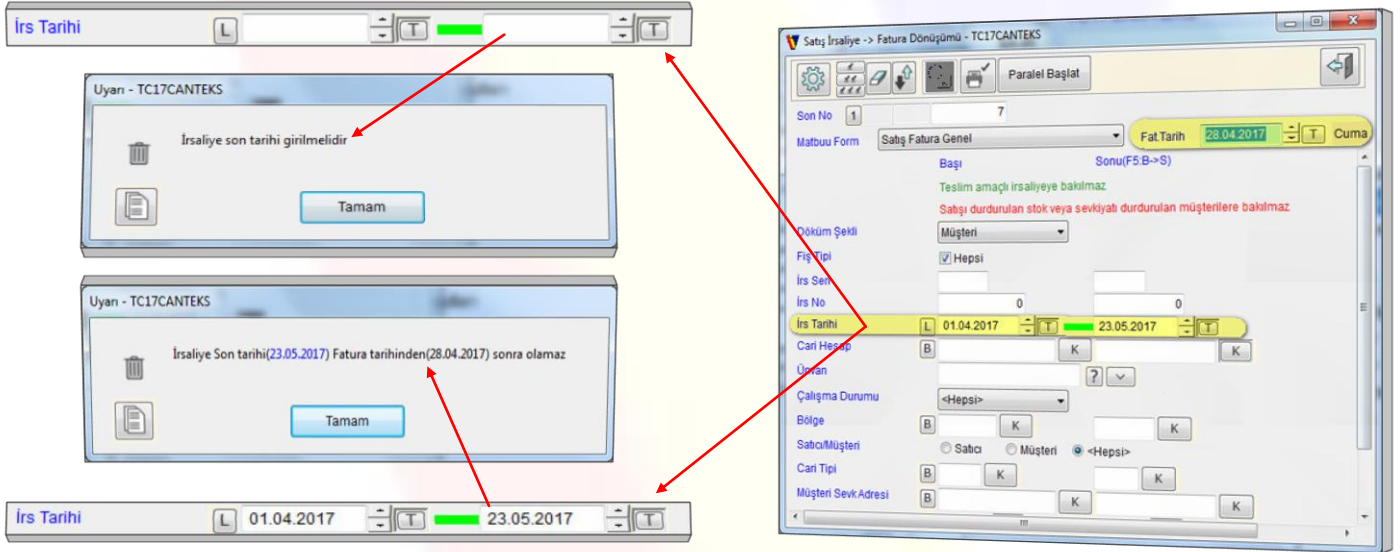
İrs Tarihi L T T

Uyarı - TC17CANTEKS

İrsaliye son tarihi girilmelidir

Tamam

Uyarı - TC17CANTEKS

İrsaliye Son tarihi(23.05.2017) Fatura tarihinden(28.04.2017) sonra olamaz

Tamam

İrs Tarihi L 01.04.2017 T 23.05.2017 T

Satış İrsaliye -> Fatura Dönüşümü - TC17CANTEKS

Paralel Başlat

Son No 1 7

Matbuu Form Satış Fatura Genel Fat.Tarih 28.04.2017 T Cuma

Başı Sonu(F5:B->S)

Teslim amaçlı irsaliyeye bakılmaz

Satışı durdurulan stok veya sevkiyatı durdurulan müşterilere bakılmaz

Döküm Şekli Müşteri

Fiş Tipi Hepsi

İrs Seri

İrs No 0 0

İrs Tarihi L 01.04.2017 T 23.05.2017 T

Cari Hesap B K K

Unvan ?

Çalışma Durumu <Hepsi>

Bölge B K K

Satıcı/Müşteri Satıcı Müşteri <Hepsi>

Cari Tipi B K K

Müşteri Sevk.Adresi B K K